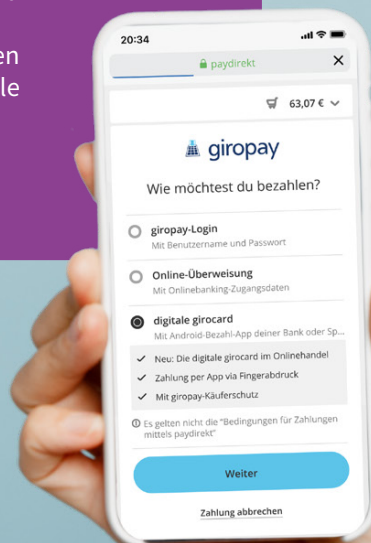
en
le

20:34

paydirekt

63,07 €

giropay

Wie möchtest du bezahlen?

giropay-Login
Mit Benutzername und Passwort

Online-Überweisung
Mit Onlinebanking-Zugangsdaten

digitale girocard
Mit Android-Bezahl-App deiner Bank oder Sp...

Neu: Die digitale girocard im Onlinehandel

Zahlung per App via Fingerabdruck

Mit giropay-Käuferschutz

Es gelten nicht die "Bedingungen für Zahlungen mittels paydirekt"

Weiter

Zahlung abbrechen